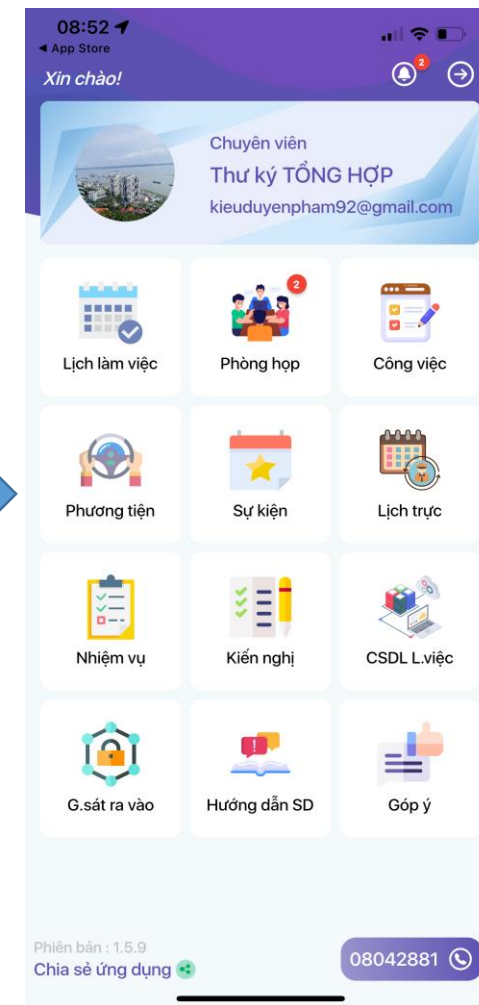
08:52
◂ App Store
Xin chào!
2
Chuyên viên
Thư ký TỔNG HỢP
kieuduyenpham92@gmail.com

Lịch làm việc
2
Phòng họp
Công việc
Phương tiện
Sự kiện
Lịch trực
Nhiệm vụ
Kiến nghị
CSDL L.việc
G.sát ra vào
Hướng dẫn SD
Góp ý

Phiên bản : 1.5.9
Chia sẻ ứng dụng
08042881